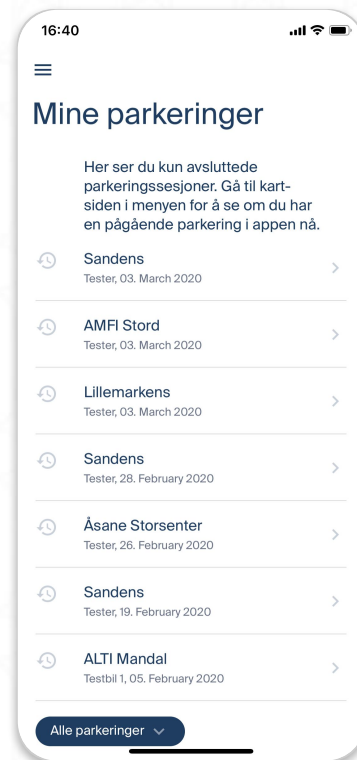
16:40

Mine parkeringer

Her ser du kun avsluttede parkeringssesjoner. Gå til kart-siden i menyen for å se om du har en pågående parkering i appen nå.

Sandens
Tester, 03. March 2020

AMFI Stord
Tester, 03. March 2020

Lillemarkens
Tester, 03. March 2020

Sandens
Tester, 28. February 2020

Åsane Storsenter
Tester, 26. February 2020

Sandens
Tester, 19. February 2020

ALTI Mandal
Testbil 1, 05. February 2020

Alle parkeringer